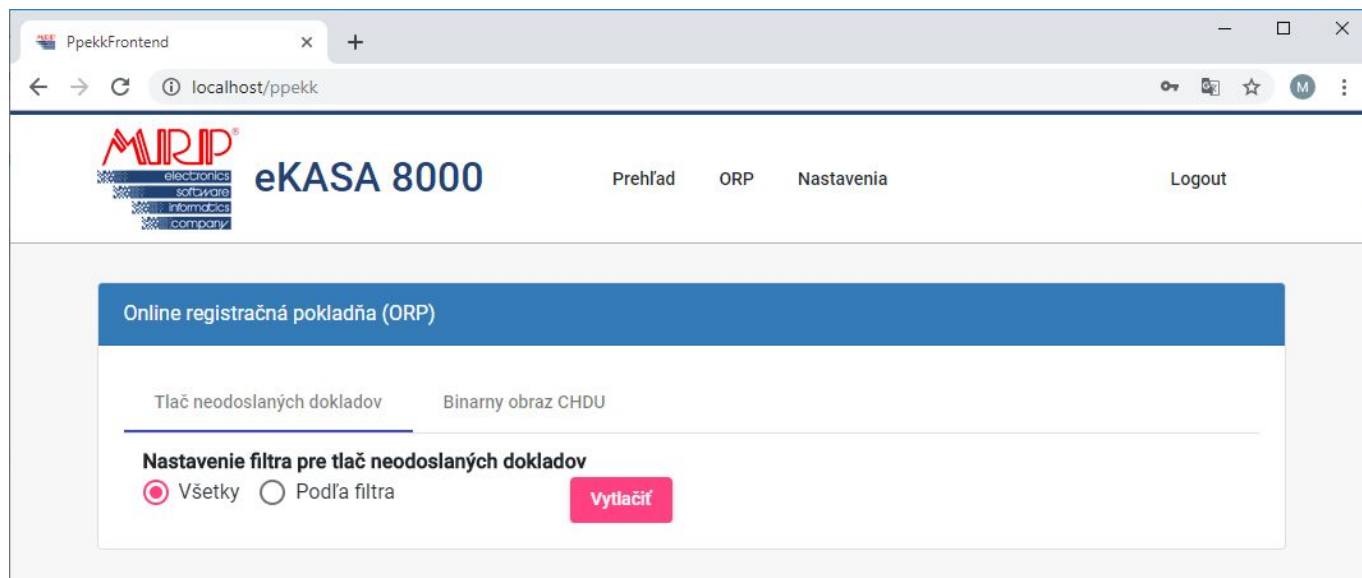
PpekkFrontend
localhost/ppekk
M

MRP®
electronics
software
informatics
company

eKASA 8000
Prehľad ORP Nastavenia Logout

Online registračná pokladňa (ORP)

Tlač neodoslaných dokladov Binarny obraz CHDU

Nastavenie filtra pre tlač neodoslaných dokladov
Všetky Podľa filtra
Vytlačiť